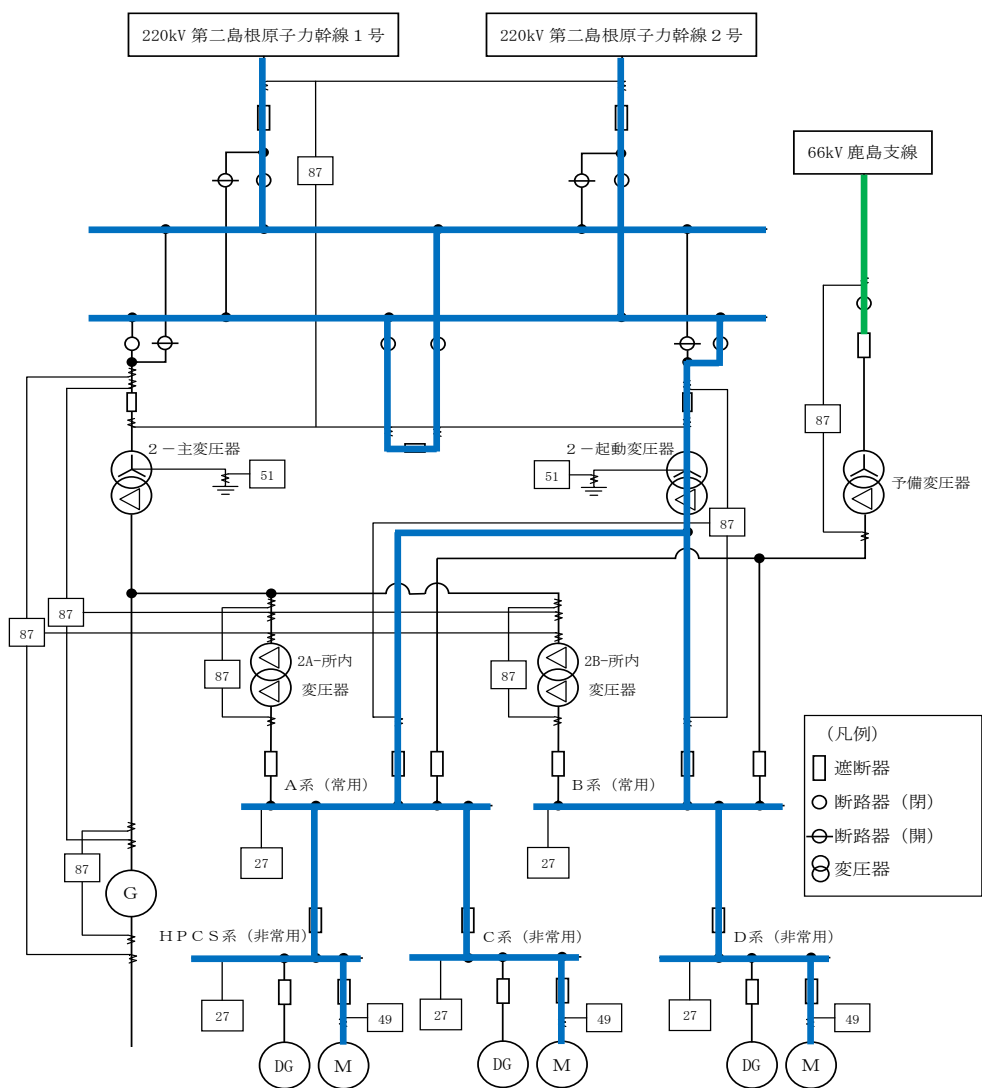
220kV 第二島根原子力幹線１号

220kV 第二島根原子力幹線２号

66kV 鹿島支線

87

87

２－主変圧器

51

２－起動変圧器

51

87

予備変圧器

87

87

87

2A-所内変圧器

87

2B-所内変圧器

87

Ａ系（常用）

Ｂ系（常用）

27

27

87

G

ＨＰＣＳ系（非常用）

Ｃ系（非常用）

Ｄ系（非常用）

27

49

27

49

27

49

DG

M

DG

M

DG

M

（凡例）
遮断器
断路器（閉）
断路器（開）
変圧器